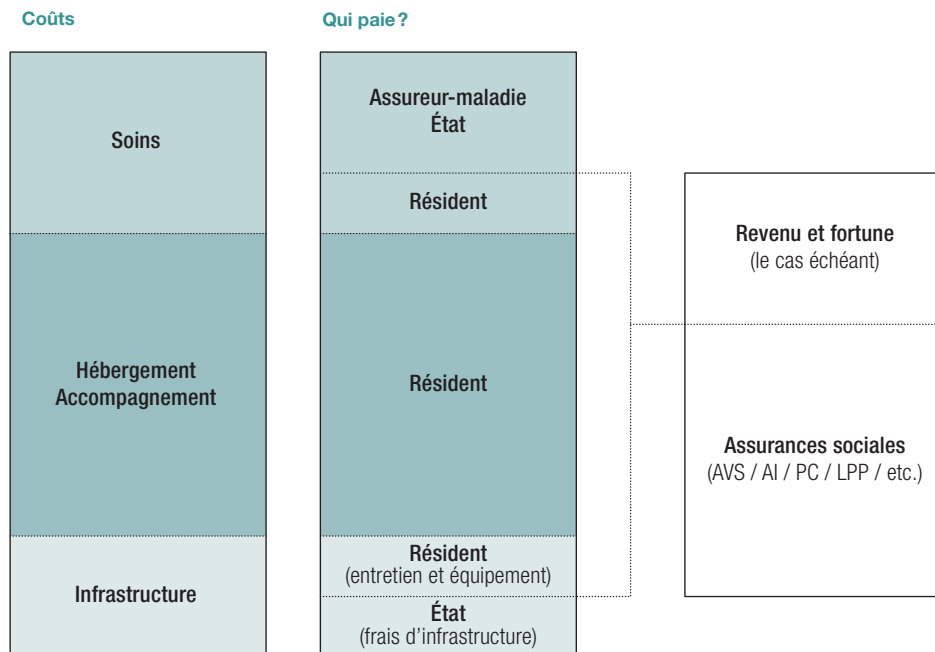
Coûts

Soins

Hébergement
Accompagnement

Infrastructure

Qui paie?

Assureur-maladie
État

Résident

Résident

Résident
(entretien et équipement)

État
(frais d'infrastructure)

Revenu et fortune
(le cas échéant)

Assurances sociales
(AVS / AI / PC / LPP / etc.)